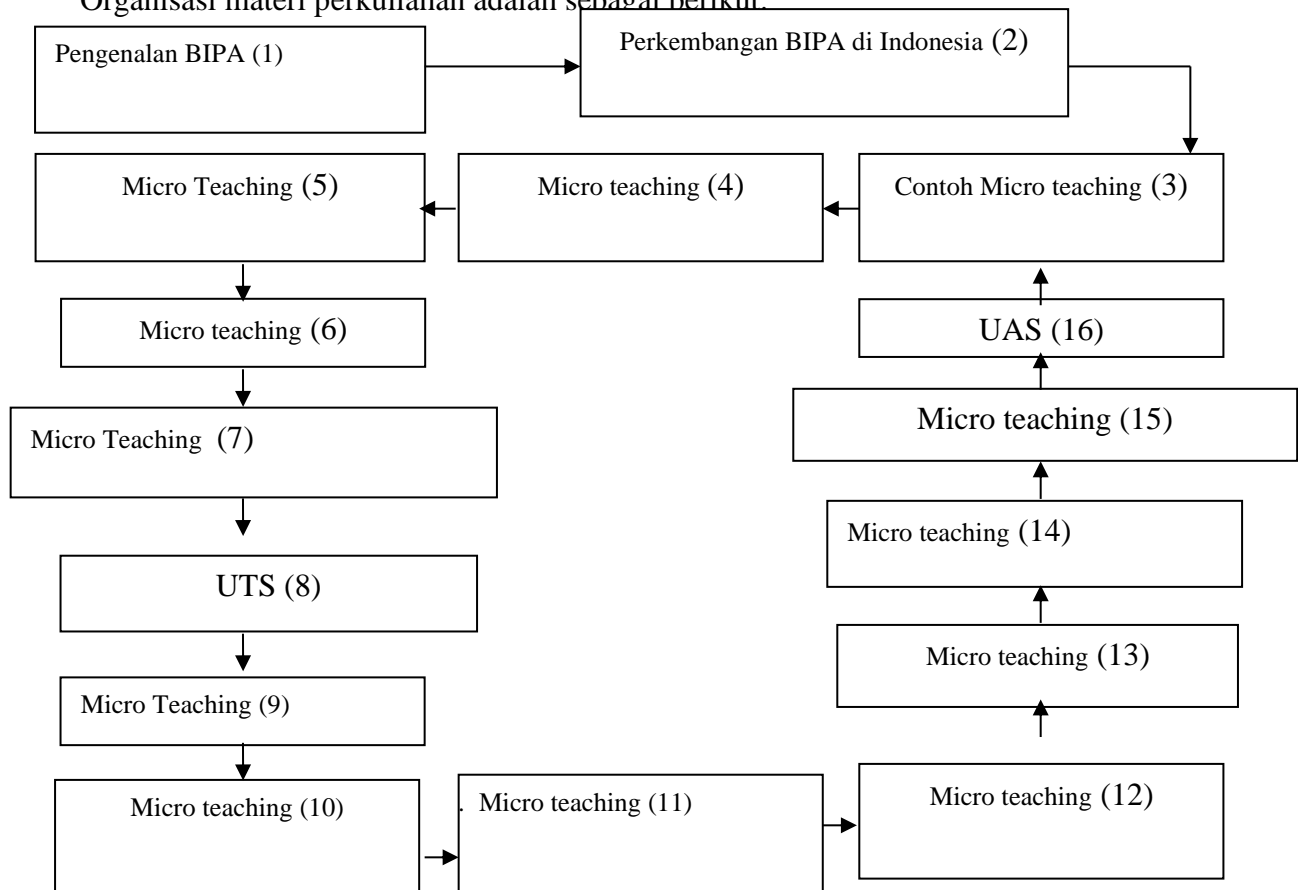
Organisasi materi perkuliahan adalah sebagai berikut.

Pengenalan BIPA (1)

Perkembangan BIPA di Indonesia (2)

Contoh Micro teaching (3)

Micro teaching (4)

Micro Teaching (5)

Micro teaching (6)

Micro Teaching (7)

UTS (8)

Micro Teaching (9)

Micro teaching (10)

. Micro teaching (11)

Micro teaching (12)

Micro teaching (13)

Micro teaching (14)

Micro teaching (15)

UAS (16)